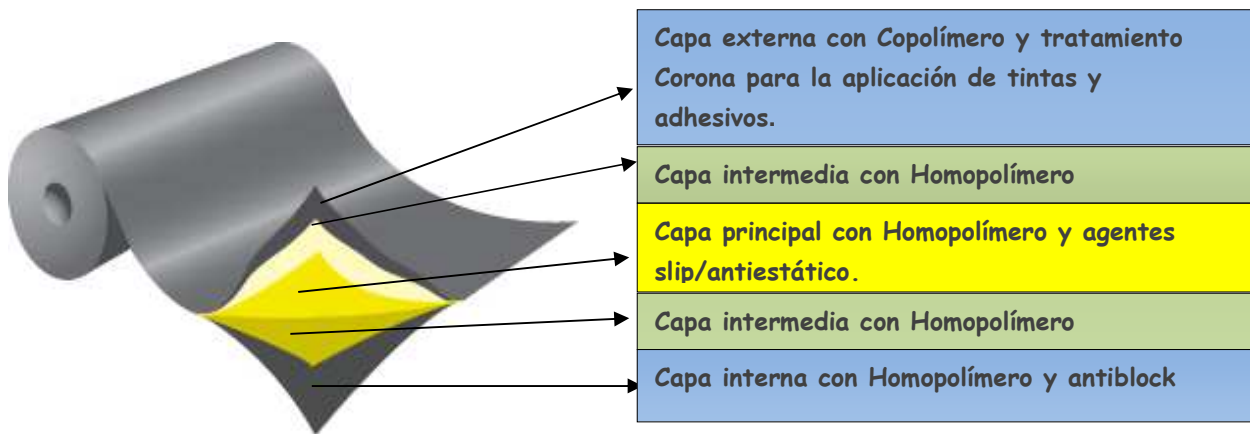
Capa externa con Copolímero y tratamiento Corona para la aplicación de tintas y adhesivos.

Capa intermedia con Homopolímero

Capa principal con Homopolímero y agentes slip/antiestático.

Capa intermedia con Homopolímero

Capa interna con Homopolímero y antiblock